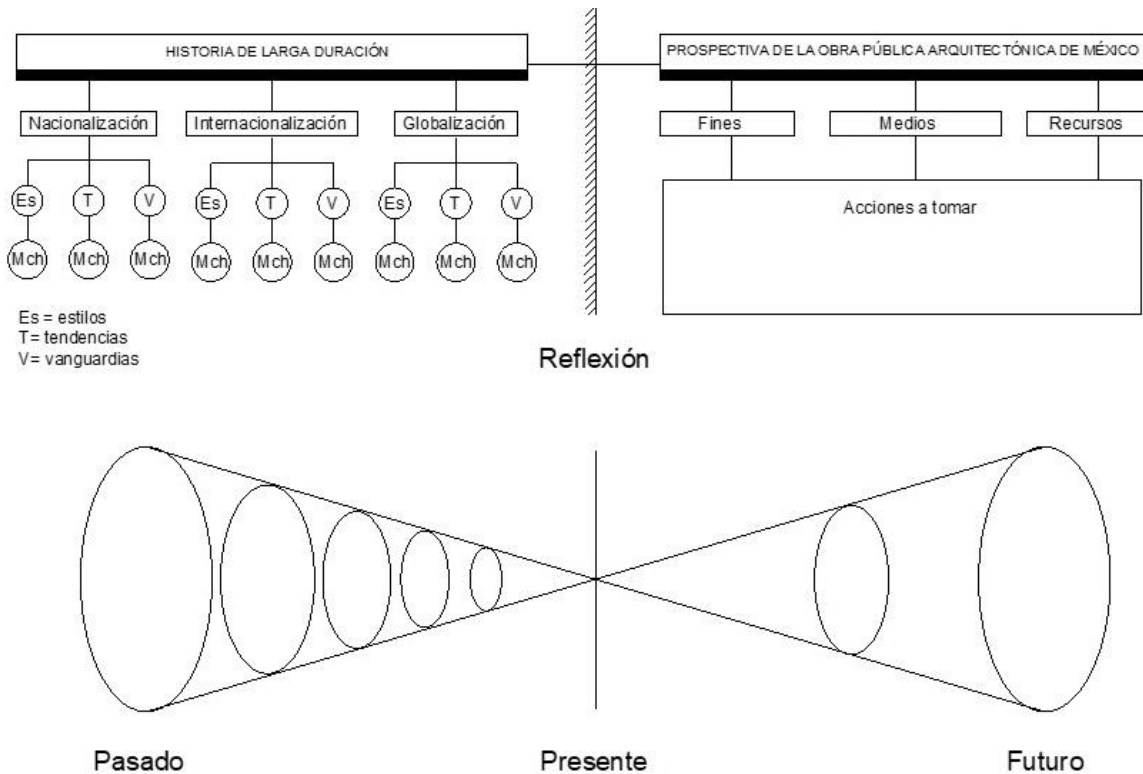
HISTORIA DE LARGA DURACIÓN

Nacionalización

Internacionalización

Globalización

Es T V
Mch Mch Mch

Es T V
Mch Mch Mch

Es T V
Mch Mch Mch

Es = estilos
T= tendencias
V= vanguardias

PROSPECTIVA DE LA OBRA PÚBLICA ARQUITECTÓNICA DE MÉXICO

Fines

Medios

Recursos

Acciones a tomar

Reflexión

Pasado

Presente

Futuro